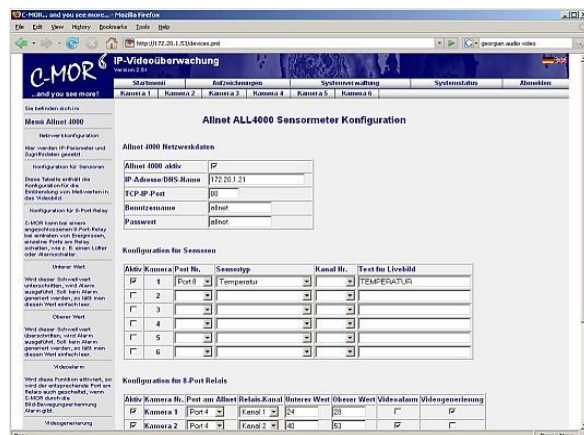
C-MOR... and you see more... - Mozilla Firefox

File Edit View History Bookmarks Tools Help

http://172.20.1.53/devices.pml

georgian audio video

C-MOR 6
...and you see more!

IP-Videoüberwachung
Version 2.61

Startmenü | Aufzeichnungen | Systemverwaltung | Systemstatus | Abmelden

Kamera 1 | Kamera 2 | Kamera 3 | Kamera 4 | Kamera 5 | Kamera 6

Sie befinden sich im

Menü Allnet 4000

Netzwerkkonfiguration

Hier werden IP-Parameter und Zugriffsdaten gesetzt.

Konfiguration für Sensoren

Diese Tabelle enthält die Konfiguration für die Einbindung von Meßwerten in das Videobild.

Konfiguration für 8-Port-Relay

C-MOR kann bei einem angeschlossenen 8-Port-Relay bei eintreten von Ereignissen, einzelne Ports am Relay schalten, wie z. B. einen Lüfter oder Alarmschalter.

Unterer Wert

Wird dieser Schwellwert unterschritten, wird Alarm ausgelöst. Soll kein Alarm generiert werden, so läßt man diesen Wert einfach leer.

Oberer Wert

Wird dieser Schwellwert überschritten, wird Alarm ausgelöst. Soll kein Alarm generiert werden, so läßt man diesen Wert einfach leer.

Videoalarm

Wird diese Funktion aktiviert, so wird der entsprechende Port am Relay auch geschaltet, wenn C-MOR durch die Bild-Bewegungserkennung Alarm gibt.

Videogenerierung

Allnet ALL4000 Sensormeter Konfiguration

Allnet 4000 Netzwerkdaten

| Allnet 4000 aktiv | ☑ |
|---|---|
| IP-Adresse/DNS-Name | 172.20.1.21 |
| TCP-IP-Port | 80 |
| Benutzername | allnet |
| Passwort | allnet |

Konfiguration für Sensoren

| Aktiv | Kamera | Port Nr. | Sensortyp | Kanal Nr. | Text für Livebild |
|---|---|---|---|---|---|
| ☑ | 1 | Port 8 | Temperatur | | TEMPERATUR |
| ☐ | 2 | | | | |
| ☐ | 3 | | | | |
| ☐ | 4 | | | | |
| ☐ | 5 | | | | |
| ☐ | 6 | | | | |

Konfiguration für 8-Port Relais

| Aktiv | Kamera Nr. | Port am Allnet | Relais Kanal | Unterer Wert | Oberer Wert | Videoalarm | Videogenerierung |
|---|---|---|---|---|---|---|---|
| ☑ | Kamera 1 | Port 4 | Kanal 1 | 24 | 28 | ☐ | ☑ |
| ☑ | Kamera 2 | Port 4 | Kanal 2 | 40 | 53 | ☑ | ☐ |